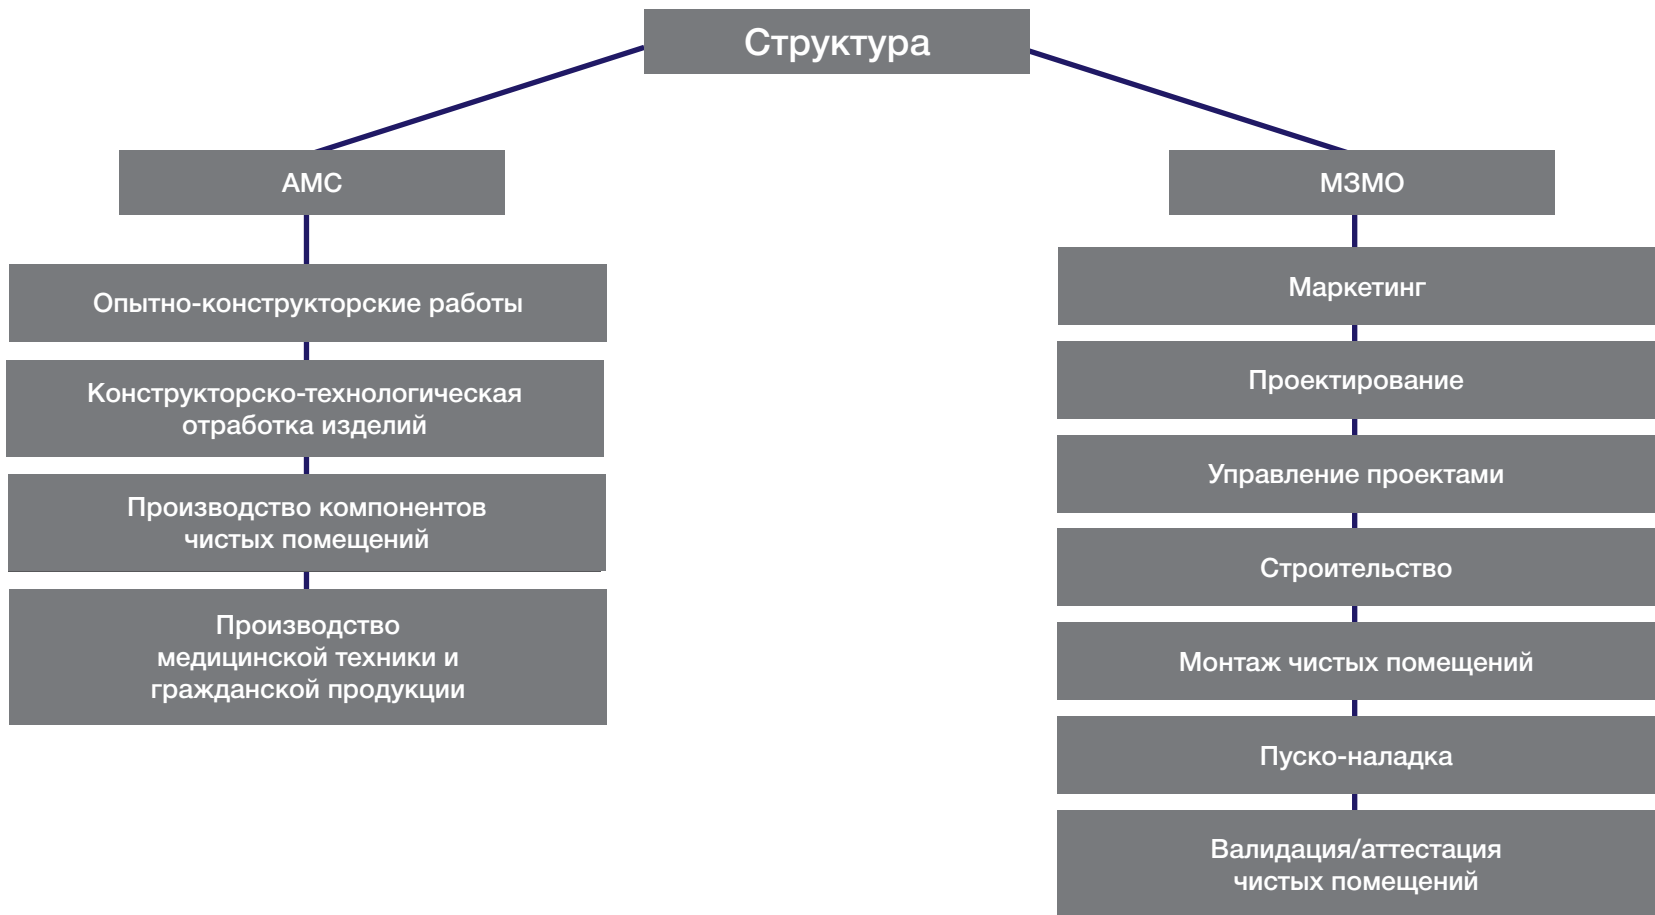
Структура

АМС

Опытно-конструкторские работы

Конструкторско-технологическая отработка изделий

Производство компонентов чистых помещений

Производство медицинской техники и гражданской продукции

МЗМО

Маркетинг

Проектирование

Управление проектами

Строительство

Монтаж чистых помещений

Пуско-наладка

Валидация/аттестация чистых помещений